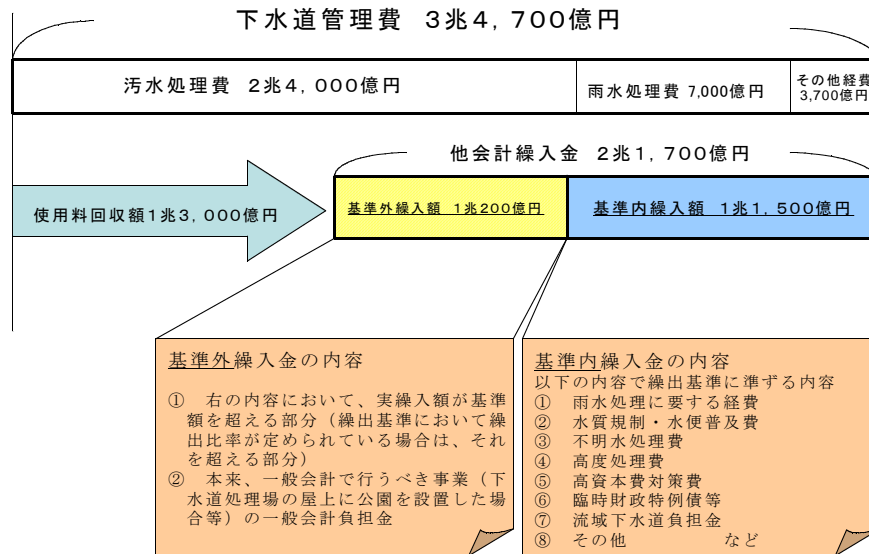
下水道管理費　3兆4，700億円

汚水処理費　2兆4，000億円

雨水処理費 7,000億円

その他経費
3,700億円

他会計繰入金　2兆1，700億円

使用料回収額1兆3，000億円

基準外繰入額　1兆200億円

基準内繰入額　1兆1，500億円

基準外繰入金の内容

①　右の内容において、実繰入額が基準額を超える部分（繰出基準において繰出比率が定められている場合は、それを超える部分）
②　本来、一般会計で行うべき事業（下水道処理場の屋上に公園を設置した場合等）の一般会計負担金

基準内繰入金の内容
以下の内容で繰出基準に準ずる内容
①　雨水処理に要する経費
②　水質規制・水便普及費
③　不明水処理費
④　高度処理費
⑤　高資本費対策費
⑥　臨時財政特例債等
⑦　流域下水道負担金
⑧　その他　　　　　など